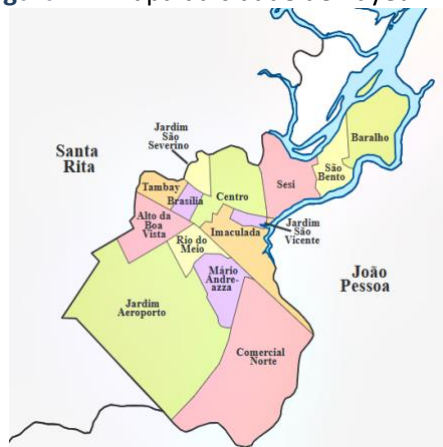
Santa Rita

Jardim São Severino

Tambay

Brasília

Centro

Sesi

Baralho

São Bento

Alto da Boa Vista

Imaculada

Jardim São Vicente

Rio do Meio

Mário Andreazza

João Pessoa

Jardim Aeroporto

Comercial Norte